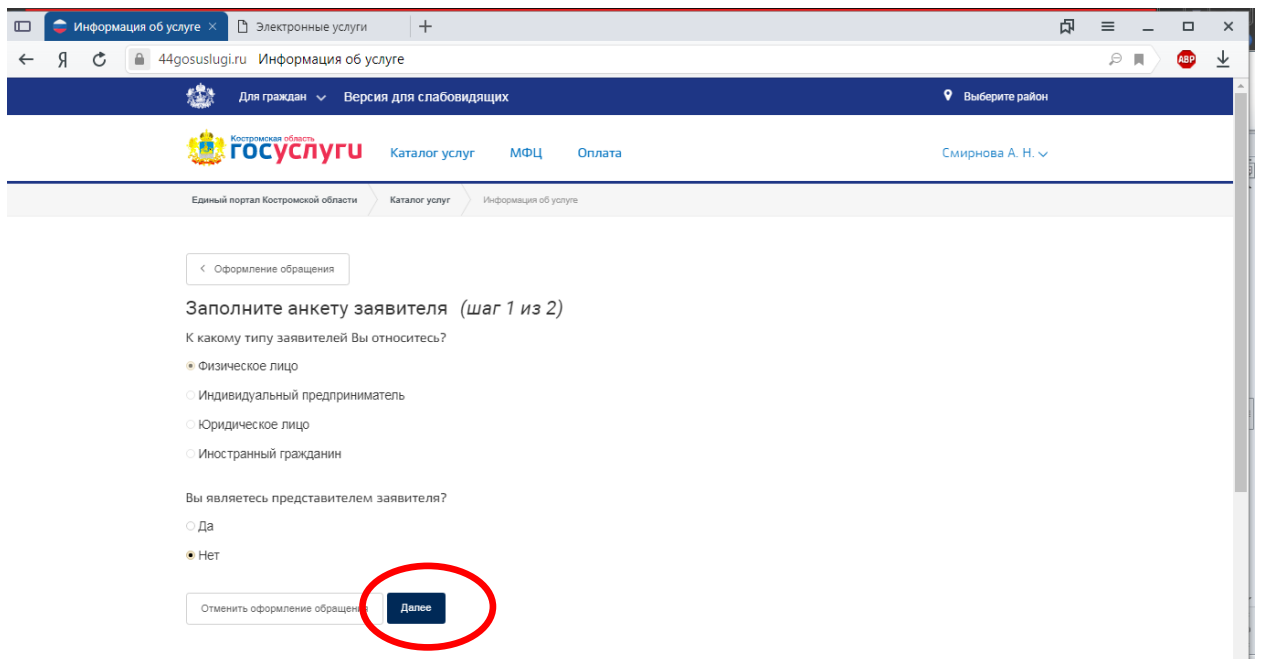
Информация об услуге ×
Электронные услуги
+

Я
44gosuslugi.ru Информация об услуге
ABP

Для граждан ⌄ Версия для слабовидящих
Выберите район

Костромская область
ГОСУСЛУГИ
Каталог услуг
МФЦ
Оплата
Смирнова А. Н. ⌄

Единый портал Костромской области
Каталог услуг
Информация об услуге

‹ Оформление обращения

Заполните анкету заявителя *(шаг 1 из 2)*

К какому типу заявителей Вы относитесь?

Физическое лицо

Индивидуальный предприниматель

Юридическое лицо

Иностранный гражданин

Вы являетесь представителем заявителя?

Да

Нет

Отменить оформление обращения
Далее